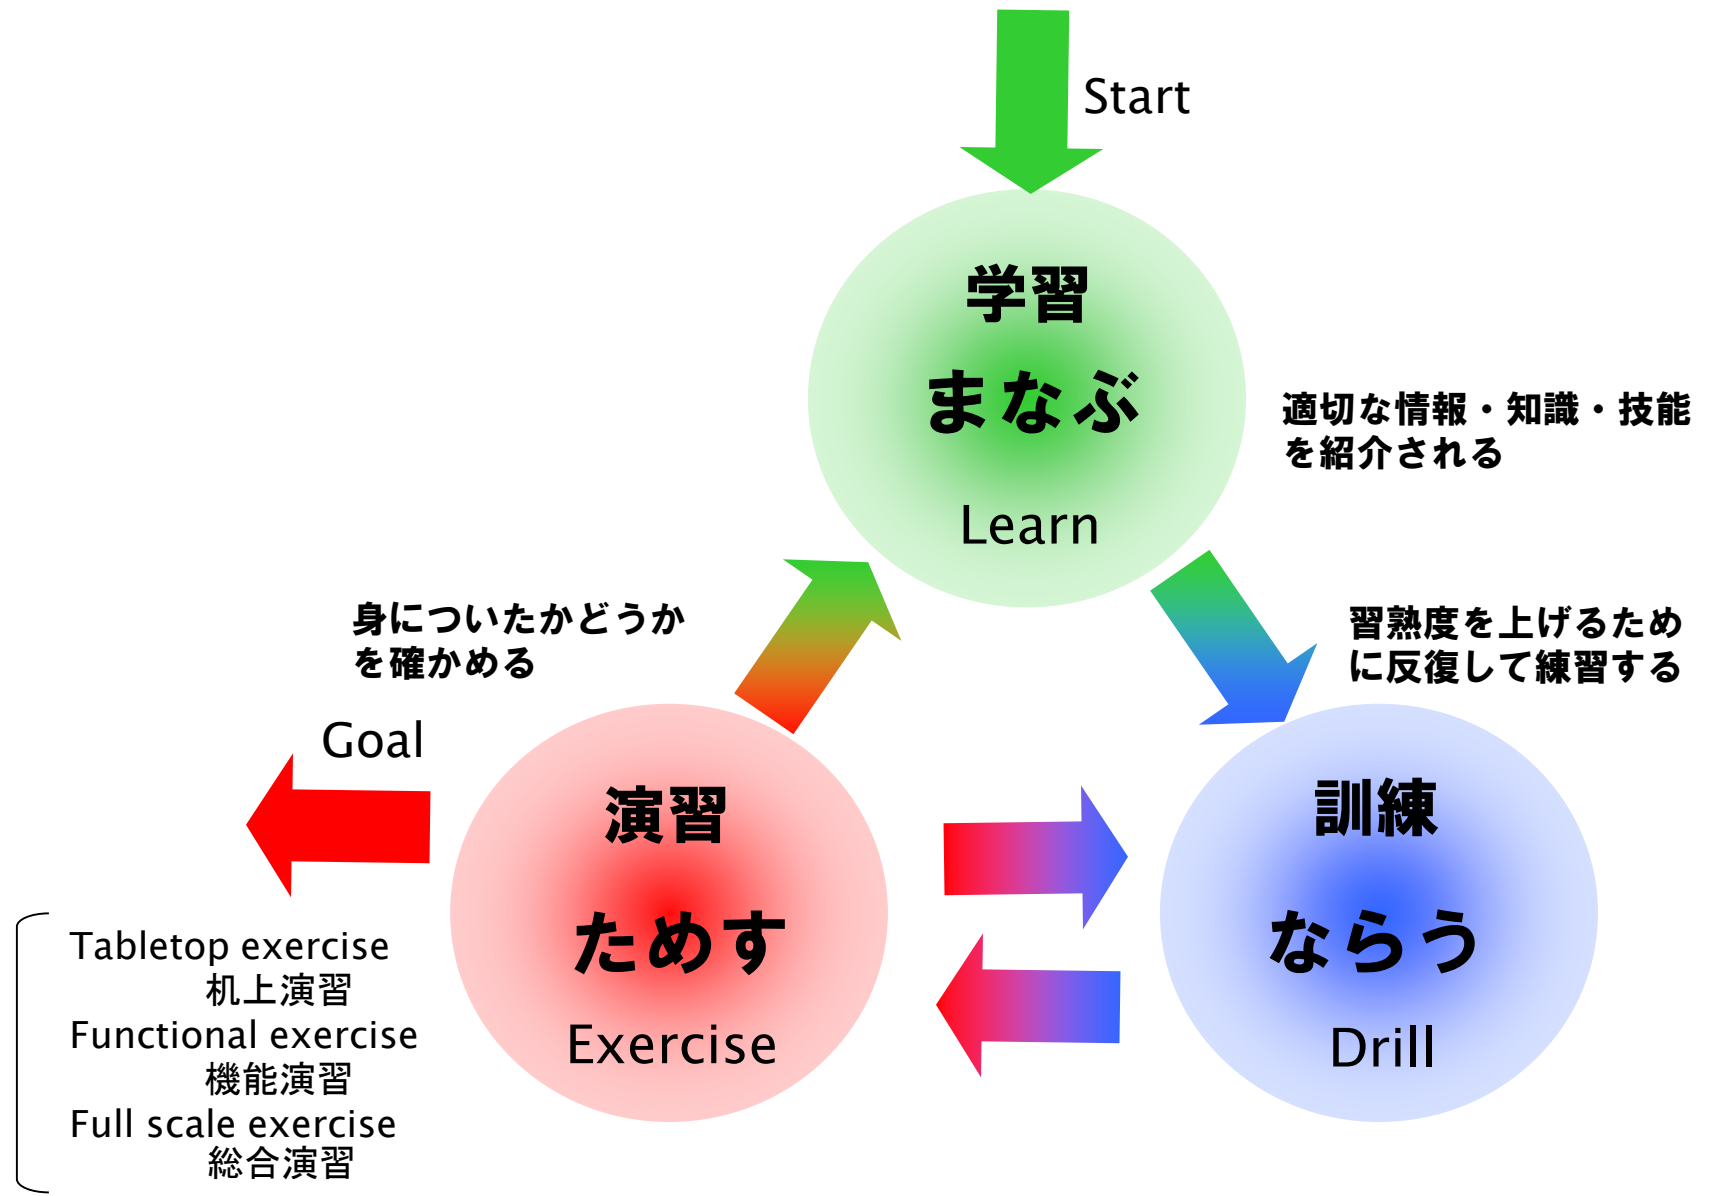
Start

学習
まなぶ
Learn

適切な情報・知識・技能を紹介される

習熟度を上げるために反復して練習する

身についたかどうかを確かめる

Goal

演習
ためす
Exercise

訓練
ならう
Drill

Tabletop exercise
机上演習
Functional exercise
機能演習
Full scale exercise
総合演習